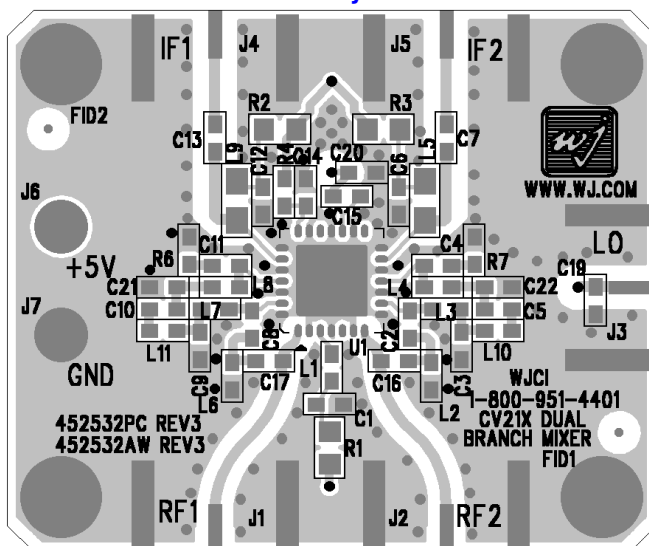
IF1 J4 J5 IF2

FID2

R2 R3

C13 C7

L9 C12 R4 Q14 C20 C6 L5

WWW.WJ.COM

J6

C15

C11 C4

LO

+5V

R6 R7

C19

C21 L8 L4 C22

J7

C10 L7 L3 C5

J3

C8 C2

L11 L10

U1

GND

L1

C9 C17 C16 C3

WJCI

L6 L2

1-800-951-4401

C1

452532PC REV3

CV21X DUAL

452532AW REV3

BRANCH MIXER

R1

FID1

RF1 J1 J2 RF2